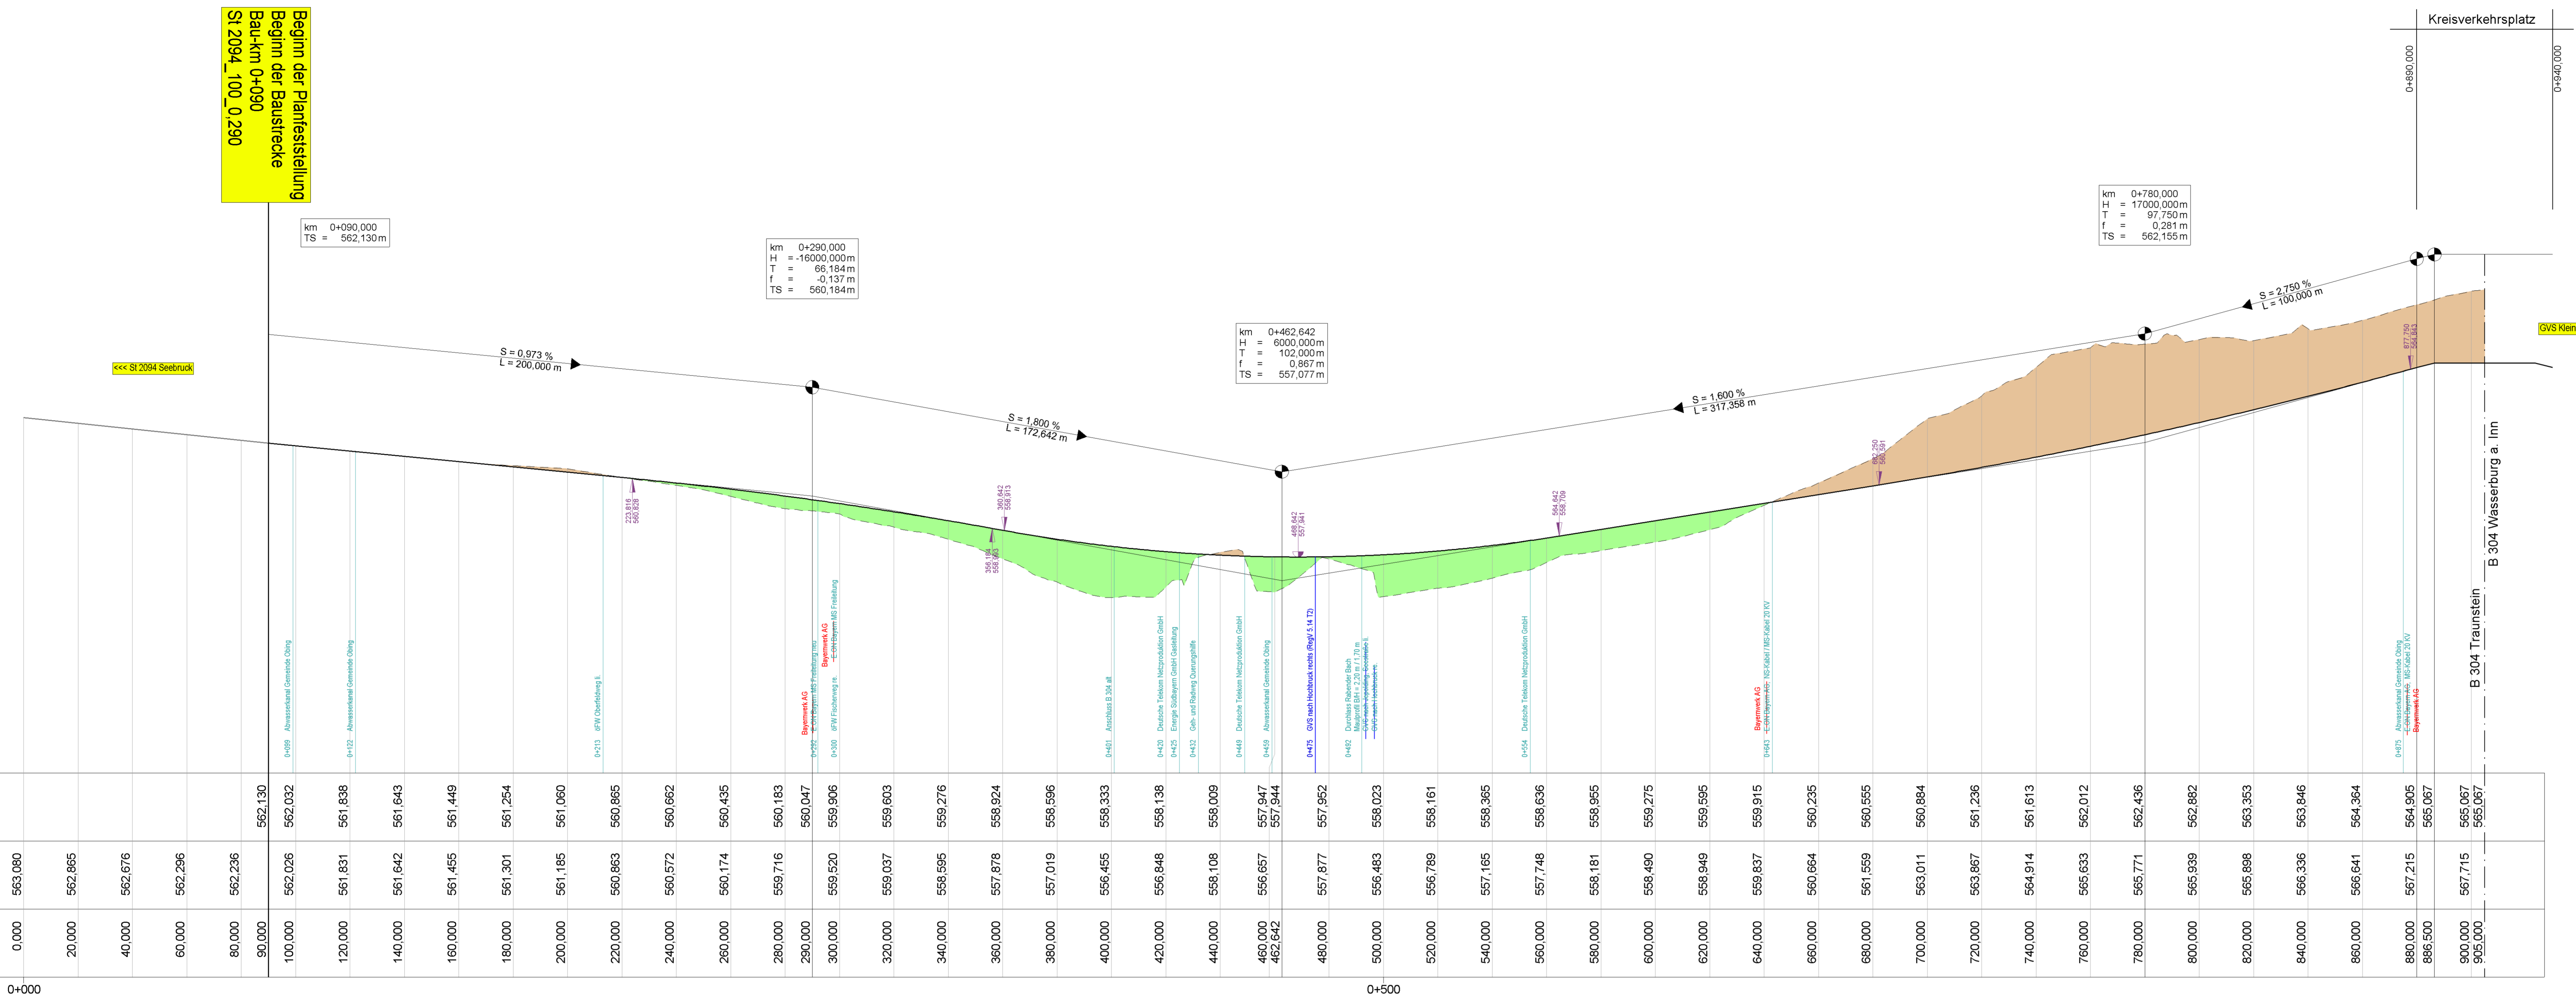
Beginn der Planfeststellung
Beginn der Baustrecke
Bau-km 0+090
St 2094_100_0,290

Kreisverkehrsplatz

0+890,000
0+940,000

km 0+090,000
TS = 562,130 m

km 0+290,000
H = -16000,000 m
T = 66,184 m
f = -0,137 m
TS = 560,184 m

km 0+462,642
H = 6000,000 m
T = 102,000 m
f = 0,867 m
TS = 557,077 m

km 0+780,000
H = 17000,000 m
T = 97,750 m
f = 0,281 m
TS = 562,155 m

<<< St 2094 Seebruck

GVS Klein

S = 0,973 %
L = 200,000 m

S = 1,800 %
L = 172,642 m

S = 1,600 %
L = 317,358 m

S = 2,750 %
L = 100,000 m

223,816
560,828

360,642
558,913

356,184
558,963

468,642
557,941

564,642
558,709

682,250
560,591

877,750
564,843

B 304 Wasserburg a. Inn
B 304 Traunstein

0+099 Abwasserkanal Gemeinde Obing
0+122 Abwasserkanal Gemeinde Obing
0+213 öFW Oberfeldweg li.
Bayernwerk AG
Bayernwerk AG
0+300 öFW Fischerweg re.
0+401 Anschluss B 304 alt
0+420 Deutsche Telekom Netzproduktion GmbH
0+425 Energie Südbayern GmbH Gasleitung
0+432 Geh- und Radweg Durchgangshilfe
0+449 Deutsche Telekom Netzproduktion GmbH
0+459 Abwasserkanal Gemeinde Obing
0+475 GVS nach Hochbruck rechts (RegV 5.14 T2)
0+492 Durchlass Rabender Bach
0+554 Deutsche Telekom Netzproduktion GmbH
Bayernwerk AG
0+643 NS-Kabel / MS-Kabel 20 KV
0+870 Abwasserkanal Gemeinde Obing
Bayernwerk AG

| 562,130 | 562,032 | 561,838 | 561,643 | 561,449 | 561,254 | 561,060 | 560,865 | 560,662 | 560,435 | 560,183 | 560,047 | 559,906 | 559,603 | 559,276 | 558,924 | 558,596 | 558,333 | 558,138 | 558,009 | 557,947 | 557,944 | 557,952 | 558,023 | 558,161 | 558,365 | 558,636 | 558,955 | 559,275 | 559,595 | 559,915 | 560,235 | 560,555 | 560,884 | 561,236 | 561,613 | 562,012 | 562,436 | 562,882 | 563,353 | 563,846 | 564,364 | 564,905 | 565,067 | 565,067 | 565,067 |
|---|---|---|---|---|---|---|---|---|---|---|---|---|---|---|---|---|---|---|---|---|---|---|---|---|---|---|---|---|---|---|---|---|---|---|---|---|---|---|---|---|---|---|---|---|---|

| 563,080 | 562,865 | 562,676 | 562,296 | 562,236 | 562,026 | 561,831 | 561,642 | 561,455 | 561,301 | 561,185 | 560,863 | 560,572 | 560,174 | 559,716 | 559,520 | 559,037 | 558,595 | 557,878 | 557,019 | 556,455 | 556,848 | 558,108 | 556,657 | 557,877 | 556,483 | 556,789 | 557,165 | 557,748 | 558,181 | 558,490 | 558,949 | 559,837 | 560,664 | 561,559 | 563,011 | 563,867 | 564,914 | 565,633 | 565,771 | 565,939 | 565,898 | 566,336 | 566,641 | 567,215 | 567,715 |
|---|---|---|---|---|---|---|---|---|---|---|---|---|---|---|---|---|---|---|---|---|---|---|---|---|---|---|---|---|---|---|---|---|---|---|---|---|---|---|---|---|---|---|---|---|---|

| 0,000 | 20,000 | 40,000 | 60,000 | 80,000 | 90,000 | 100,000 | 120,000 | 140,000 | 160,000 | 180,000 | 200,000 | 220,000 | 240,000 | 260,000 | 280,000 | 290,000 | 300,000 | 320,000 | 340,000 | 360,000 | 380,000 | 400,000 | 420,000 | 440,000 | 460,000 | 462,642 | 480,000 | 500,000 | 520,000 | 540,000 | 560,000 | 580,000 | 600,000 | 620,000 | 640,000 | 660,000 | 680,000 | 700,000 | 720,000 | 740,000 | 760,000 | 780,000 | 800,000 | 820,000 | 840,000 | 860,000 | 880,000 | 886,500 | 900,000 | 905,000 |
|---|---|---|---|---|---|---|---|---|---|---|---|---|---|---|---|---|---|---|---|---|---|---|---|---|---|---|---|---|---|---|---|---|---|---|---|---|---|---|---|---|---|---|---|---|---|---|---|---|---|---|

0+000
0+500